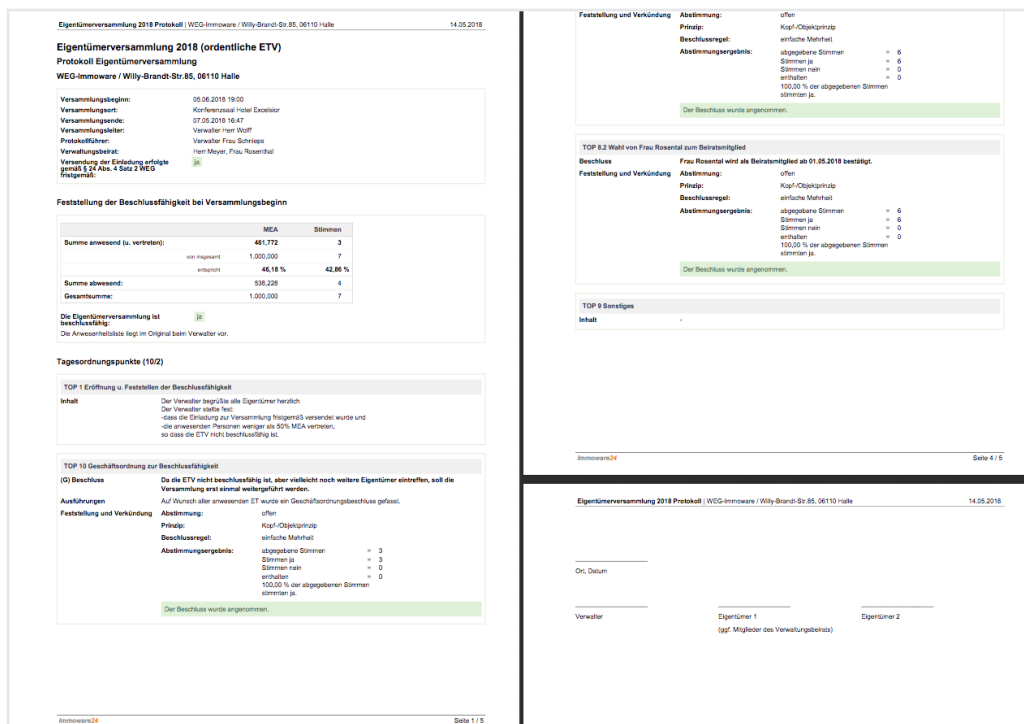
Eigentümerversammlung 2018 Protokoll | WEG-Immoware / Willy-Brandt-Str.85, 06110 Halle 14.05.2018

Eigentümerversammlung 2018 (ordentliche ETV)
Protokoll Eigentümerversammlung
WEG-Immoware / Willy-Brandt-Str.85, 06110 Halle

Versammlungsbeginn: 05.06.2018 19:50
Versammlungsort: Konferenzsaal Hotel Excelsior
Versammlungsende: 07.05.2018 16:47
Versammlungsleiter: Verwalter Herr Wolff
Protokollführer: Verwalter Frau Schrieps
Verwaltungsbeirat: Herr Meyer, Frau Rosenthal
Versendung der Einladung erfolgte gemäß § 24 Abs. 4 Satz 2 WEG fristgemäß: ja

Feststellung der Beschlussfähigkeit bei Versammlungsbeginn

| | | MEA | Stimmen |
|---|---|---|---|
| Summe anwesend (u. vertreten): | | 461,772 | 3 |
| | von insgesamt | 1.000,000 | 7 |
| | entspricht | 46,18 % | 42,86 % |
| Summe abwesend: | | 538,228 | 4 |
| Gesamtsumme: | | 1.000,000 | 7 |

Die Eigentümerversammlung ist beschlussfähig: ja
Die Anwesenheitsliste liegt im Original beim Verwalter vor.

Tagesordnungspunkte (10/2)

TOP 1 Eröffnung u. Feststellen der Beschlussfähigkeit
Inhalt
Der Verwalter begrüßte alle Eigentümer herzlich
Der Verwalter stellte fest:
-dass die Einladung zur Versammlung fristgemäß versendet wurde und
-die anwesenden Personen weniger als 50% MEA vertreten,
so dass die ETV nicht beschlussfähig ist.

TOP 10 Geschäftsordnung zur Beschlussfähigkeit
(G) Beschluss
Da die ETV nicht beschlussfähig ist, aber vielleicht noch weitere Eigentümer eintreffen, soll die Versammlung erst einmal weitergeführt werden.
Ausführungen
Auf Wunsch aller anwesenden ET wurde ein Geschäftsordnungsbeschluss gefasst.
Feststellung und Verkündung
Abstimmung: offen
Prinzip: Kopf-/Objektprinzip
Beschlussregel: einfache Mehrheit
Abstimmungsergebnis: abgegebene Stimmen = 3
Stimmen ja = 3
Stimmen nein = 0
enthalten = 0
100,00 % der abgegebenen Stimmen stimmten ja.
Der Beschluss wurde angenommen.

immoware24 Seite 1 / 5

Feststellung und Verkündung
Abstimmung: offen
Prinzip: Kopf-/Objektprinzip
Beschlussregel: einfache Mehrheit
Abstimmungsergebnis: abgegebene Stimmen = 6
Stimmen ja = 6
Stimmen nein = 0
enthalten = 0
100,00 % der abgegebenen Stimmen stimmten ja.
Der Beschluss wurde angenommen.

TOP 8.2 Wahl von Frau Rosental zum Beiratsmitglied
Beschluss
Frau Rosental wird als Beiratsmitglied ab 01.05.2018 bestätigt.
Feststellung und Verkündung
Abstimmung: offen
Prinzip: Kopf-/Objektprinzip
Beschlussregel: einfache Mehrheit
Abstimmungsergebnis: abgegebene Stimmen = 6
Stimmen ja = 6
Stimmen nein = 0
enthalten = 0
100,00 % der abgegebenen Stimmen stimmten ja.
Der Beschluss wurde angenommen.

TOP 9 Sonstiges
Inhalt -

immoware24 Seite 4 / 5

Eigentümerversammlung 2018 Protokoll | WEG-Immoware / Willy-Brandt-Str.85, 06110 Halle 14.05.2018

Ort, Datum

Verwalter
Eigentümer 1
(ggf. Mitglieder des Verwaltungsbeirats)
Eigentümer 2